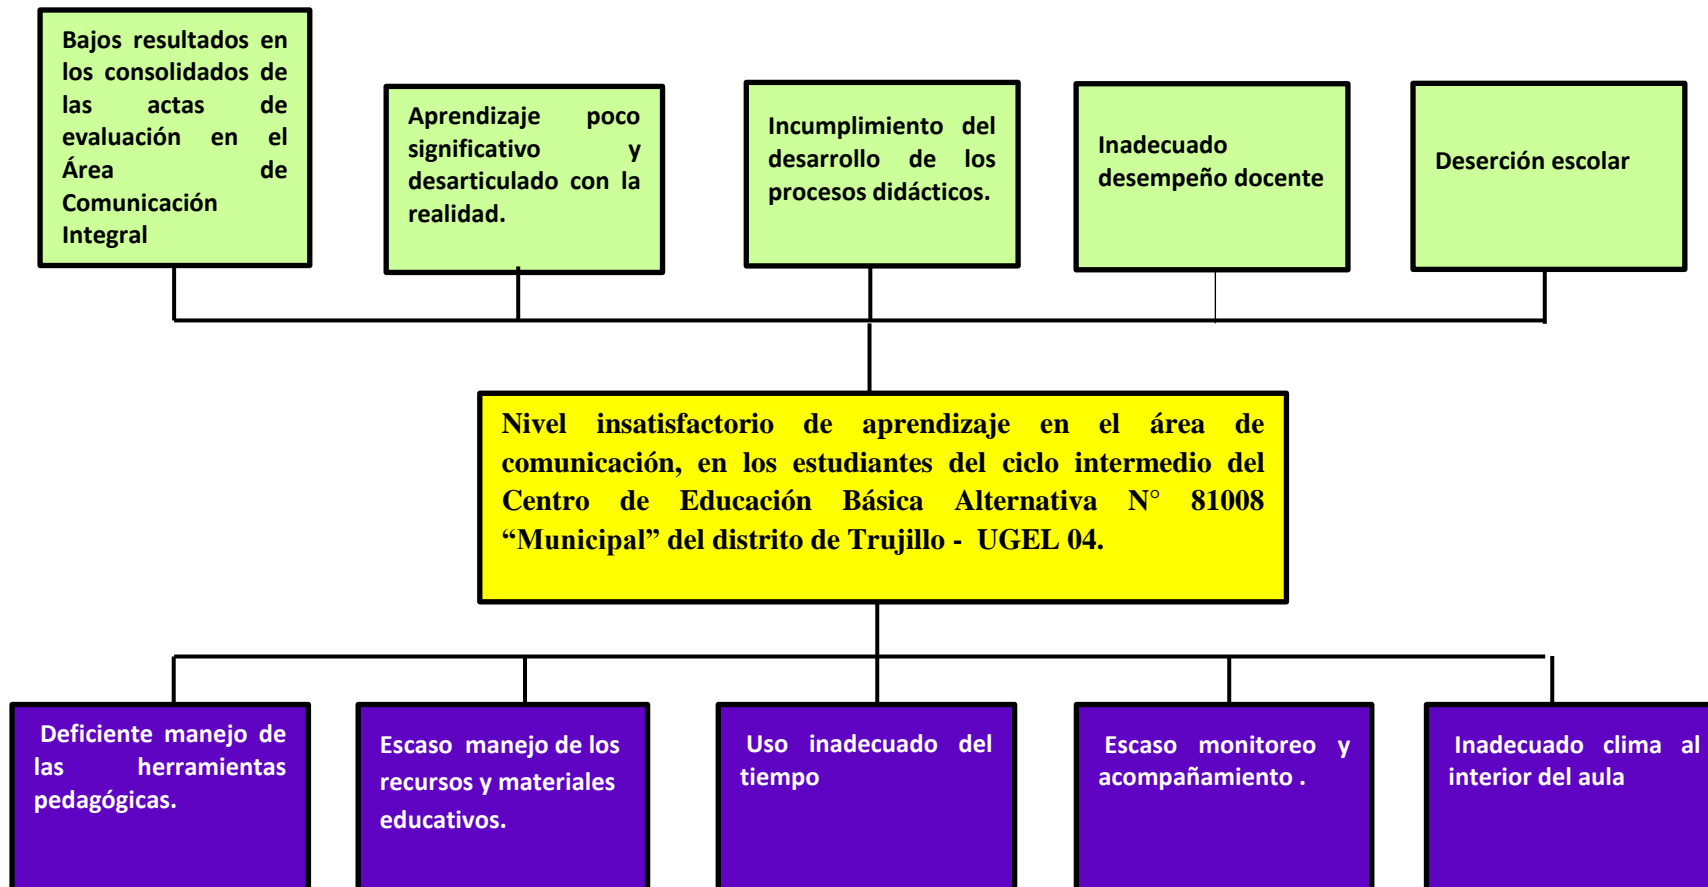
Bajos resultados en los consolidados de las actas de evaluación en el Área de Comunicación Integral

Aprendizaje poco significativo y desarticulado con la realidad.

Incumplimiento del desarrollo de los procesos didácticos.

Inadecuado desempeño docente

Deserción escolar

Nivel insatisfactorio de aprendizaje en el área de comunicación, en los estudiantes del ciclo intermedio del Centro de Educación Básica Alternativa N° 81008 “Municipal” del distrito de Trujillo - UGEL 04.

Deficiente manejo de las herramientas pedagógicas.

Escaso manejo de los recursos y materiales educativos.

Uso inadecuado del tiempo

Escaso monitoreo y acompañamiento .

Inadecuado clima al interior del aula